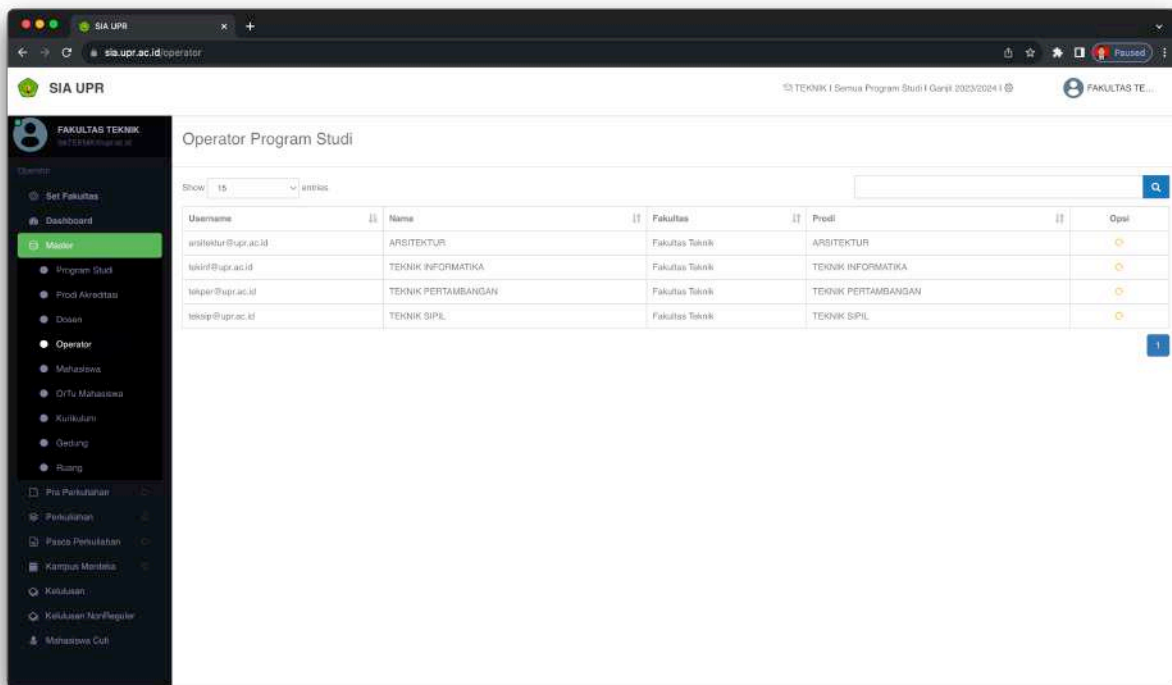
SIA UPR
sia.upr.ac.id/operator
Paused

SIA UPR
TEKNIK | Semua Program Studi | Ganjil 2023/2024 |
FAKULTAS TE...

FAKULTAS TEKNIK
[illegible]
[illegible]
Set Fakultas
Dashboard
Master
Program Studi
Prodi Akreditasi
Dosen
Operator
Mahasiswa
OrTu Mahasiswa
Kurikulum
Gedung
Ruang
Pra Perkuliahan
Perkuliahan
Pasca Perkuliahan
Kampus Merdeka
Kelulusan
Kelulusan NonReguler
Mahasiswa Cuti

Operator Program Studi

Show 15 entries

| Username | Nama | Fakultas | Prodi | Opsi |
|---|---|---|---|---|
| arsitektur@upr.ac.id | ARSITEKTUR | Fakultas Teknik | ARSITEKTUR | |
| tekinf@upr.ac.id | TEKNIK INFORMATIKA | Fakultas Teknik | TEKNIK INFORMATIKA | |
| tekper@upr.ac.id | TEKNIK PERTAMBANGAN | Fakultas Teknik | TEKNIK PERTAMBANGAN | |
| teksip@upr.ac.id | TEKNIK SIPIL | Fakultas Teknik | TEKNIK SIPIL | |

1